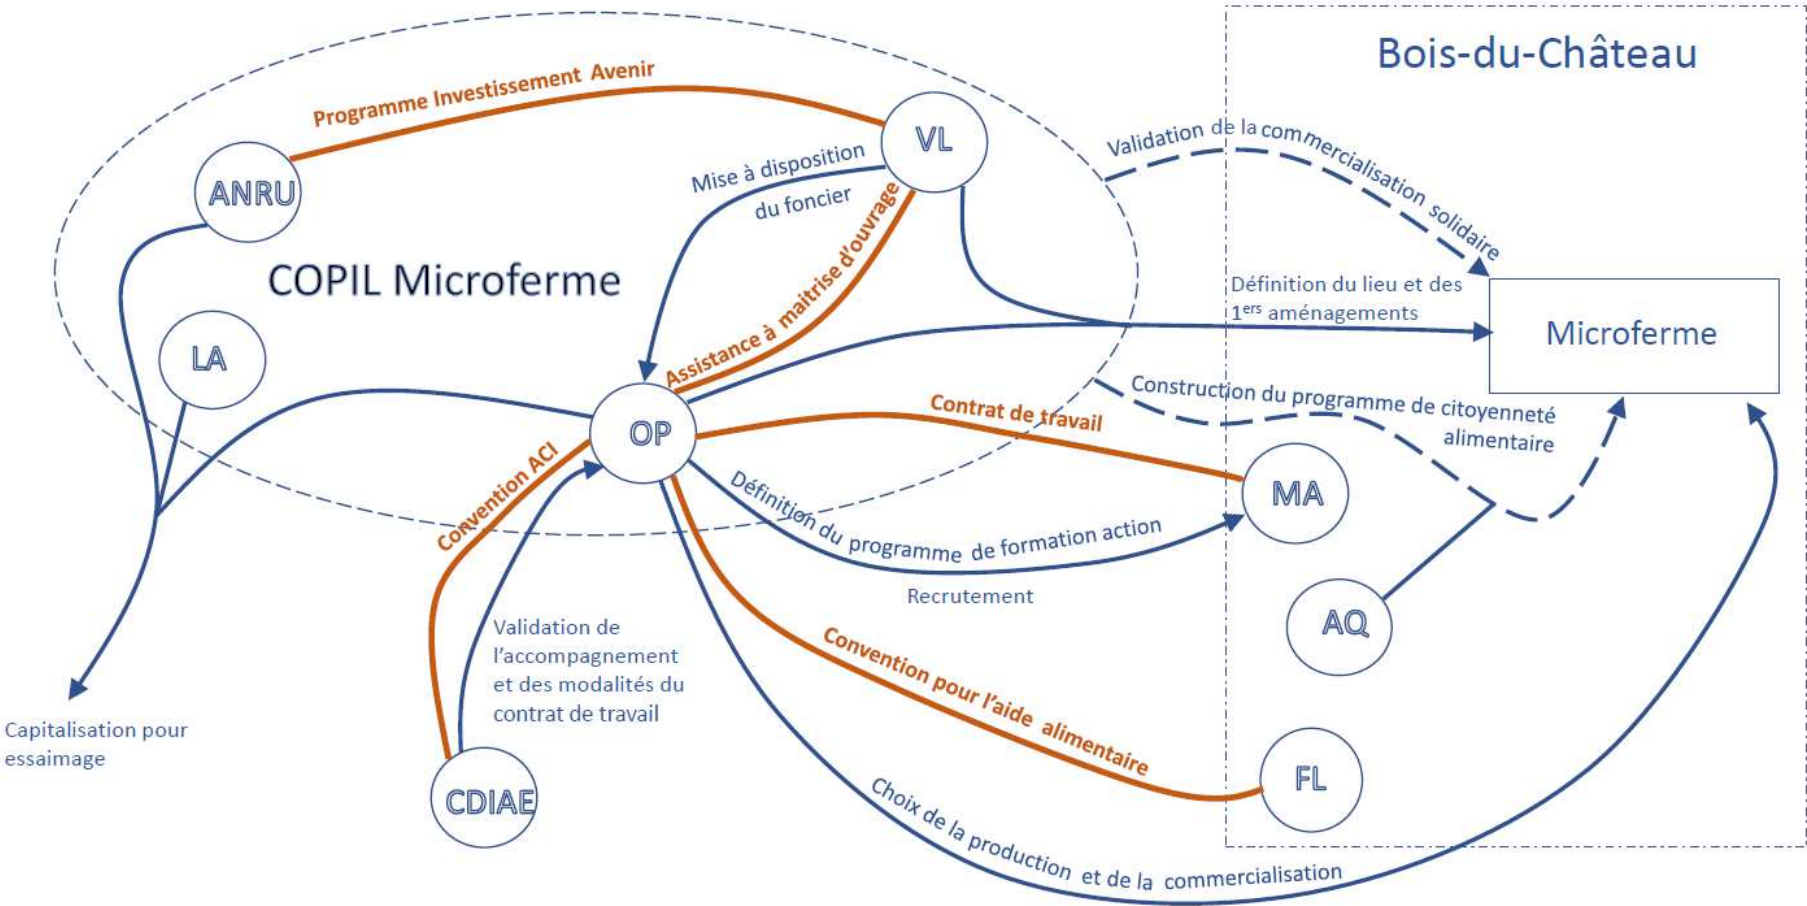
Bois-du-Château

Programme Investissement Avenir

VL

ANRU

Mise à disposition du foncier

Validation de la commercialisation solidaire

COPIL Microferme

Assistance à maitrise d'ouvrage

Définition du lieu et des $1^{ers}$ aménagements

Microferme

LA

OP

Construction du programme de citoyenneté alimentaire

Contrat de travail

Convention ACI

MA

Définition du programme de formation action

Recrutement

AQ

Validation de l'accompagnement et des modalités du contrat de travail

Convention pour l'aide alimentaire

Capitalisation pour essaimage

FL

CDIAE

Choix de la production et de la commercialisation